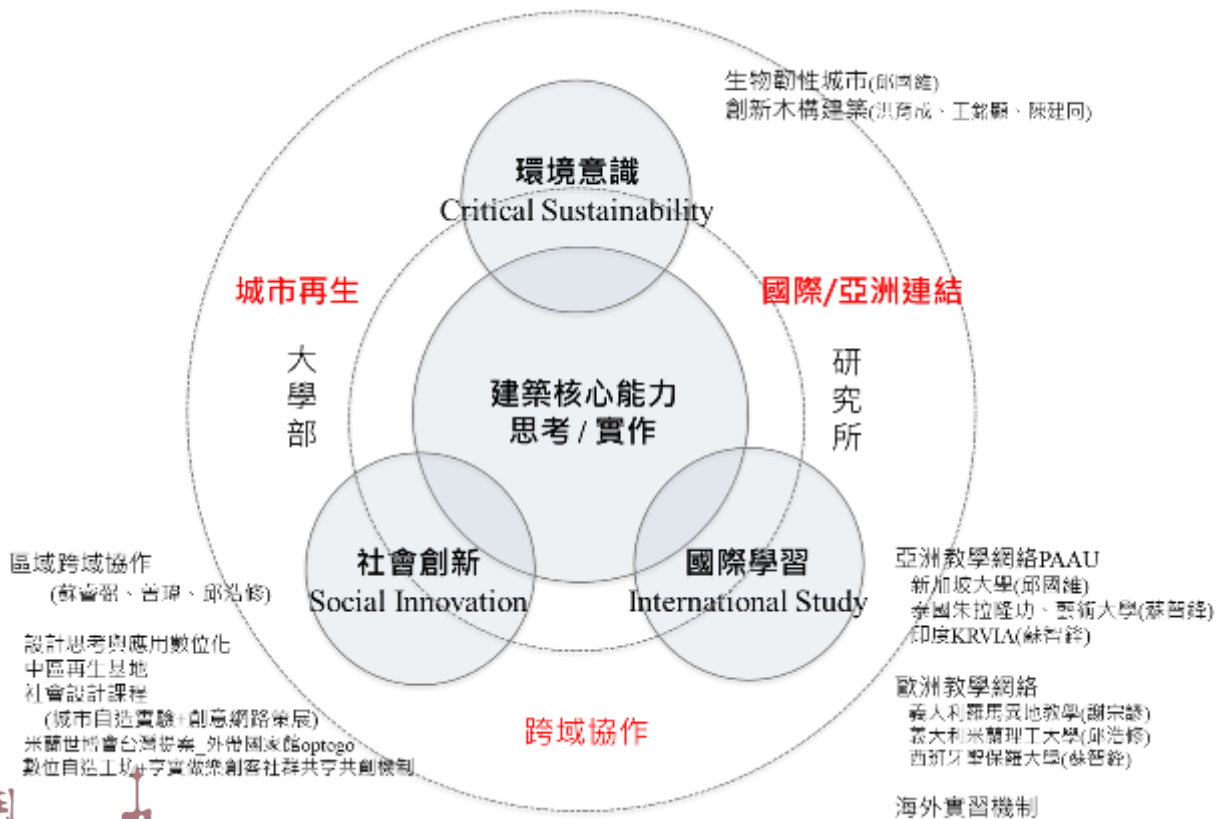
生物韌性城市(邱國維)
創新木構建築(洪育成、王銘顯、陳建同)

環境意識
Critical Sustainability

城市再生

國際/亞洲連結

大學部

建築核心能力
思考 / 實作

研究所

社會創新
Social Innovation

國際學習
International Study

區域跨域協作
(蘇睿弼、曾瑋、邱浩修)

設計思考與應用數位化
中區再生基地
社會設計課程
(城市自造實驗+創意網路策展)
米蘭世博會台灣參展_外帶國家館optogo
數位自造工坊+字實做築創客社群共享共創機制

跨域協作

亞洲教學網絡PAAU
新加坡大學(邱國維)
泰國朱拉隆功、藝術大學(蘇睿弼)
印度KRVIA(蘇智鋒)

歐洲教學網絡
義大利羅馬異地教學(謝宗哲)
義大利米蘭理工大學(邱浩修)
西班牙聖保羅大學(蘇智鋒)

海外實習機制